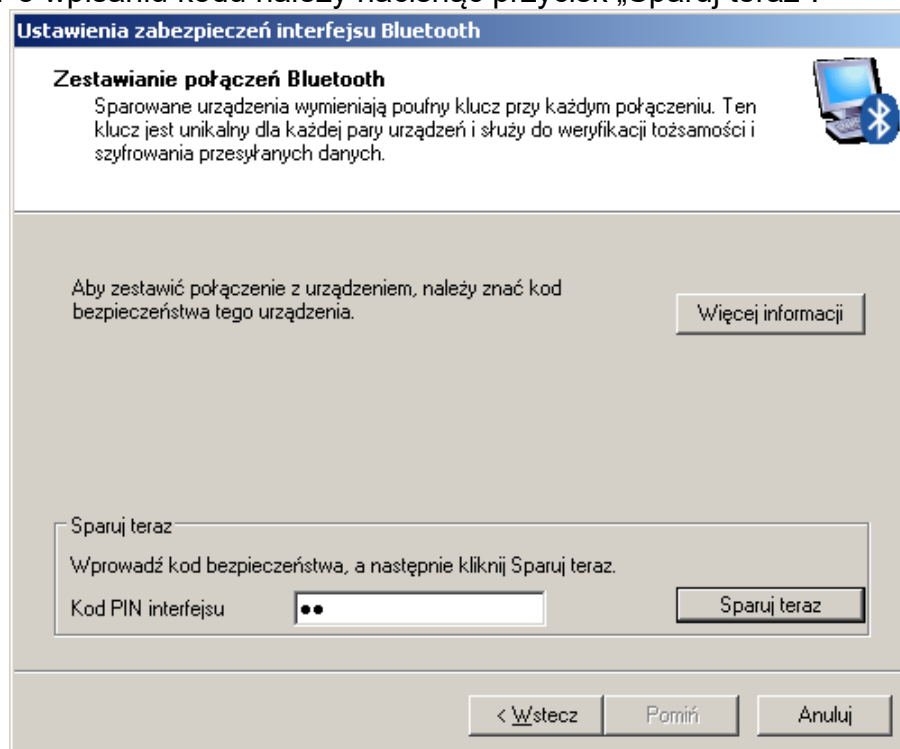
Po wpisaniu kodu należy nacisnąć przycisk „Sparuj teraz".

Ustawienia zabezpieczeń interfejsu Bluetooth

Zestawianie połączeń Bluetooth
Sparowane urządzenia wymieniają poufny klucz przy każdym połączeniu. Ten klucz jest unikalny dla każdej pary urządzeń i służy do weryfikacji tożsamości i szyfrowania przesyłanych danych.

Aby zestawić połączenie z urządzeniem, należy znać kod bezpieczeństwa tego urządzenia.

Więcej informacji

Sparuj teraz

Wprowadź kod bezpieczeństwa, a następnie kliknij Sparuj teraz.

Kod PIN interfejsu ••

Sparuj teraz

< Wstecz

Pomiń

Anuluj